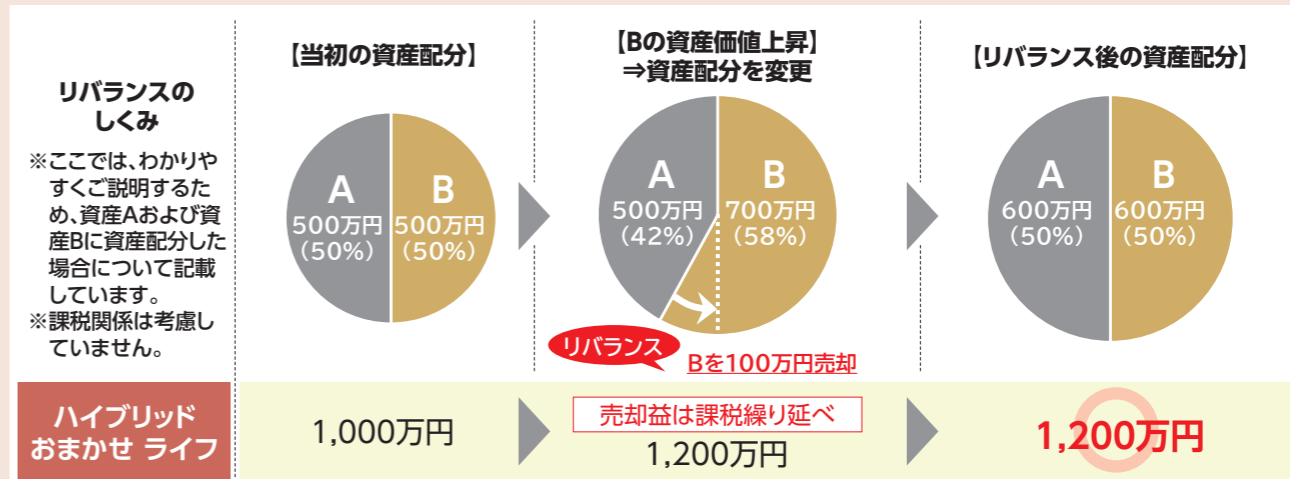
リバランスのしくみ

※ここでは、わかりやすくご説明するため、資産Aおよび資産Bに資産配分した場合について記載しています。
※課税関係は考慮していません。

【当初の資産配分】

A
500万円
(50%)

B
500万円
(50%)

【Bの資産価値上昇】
⇒資産配分を変更

A
500万円
(42%)

B
700万円
(58%)

リバランス
Bを100万円売却

【リバランス後の資産配分】

A
600万円
(50%)

B
600万円
(50%)

ハイブリッド
おまかせ ライフ

1,000万円

売却益は課税繰り延べ
1,200万円

1,200万円